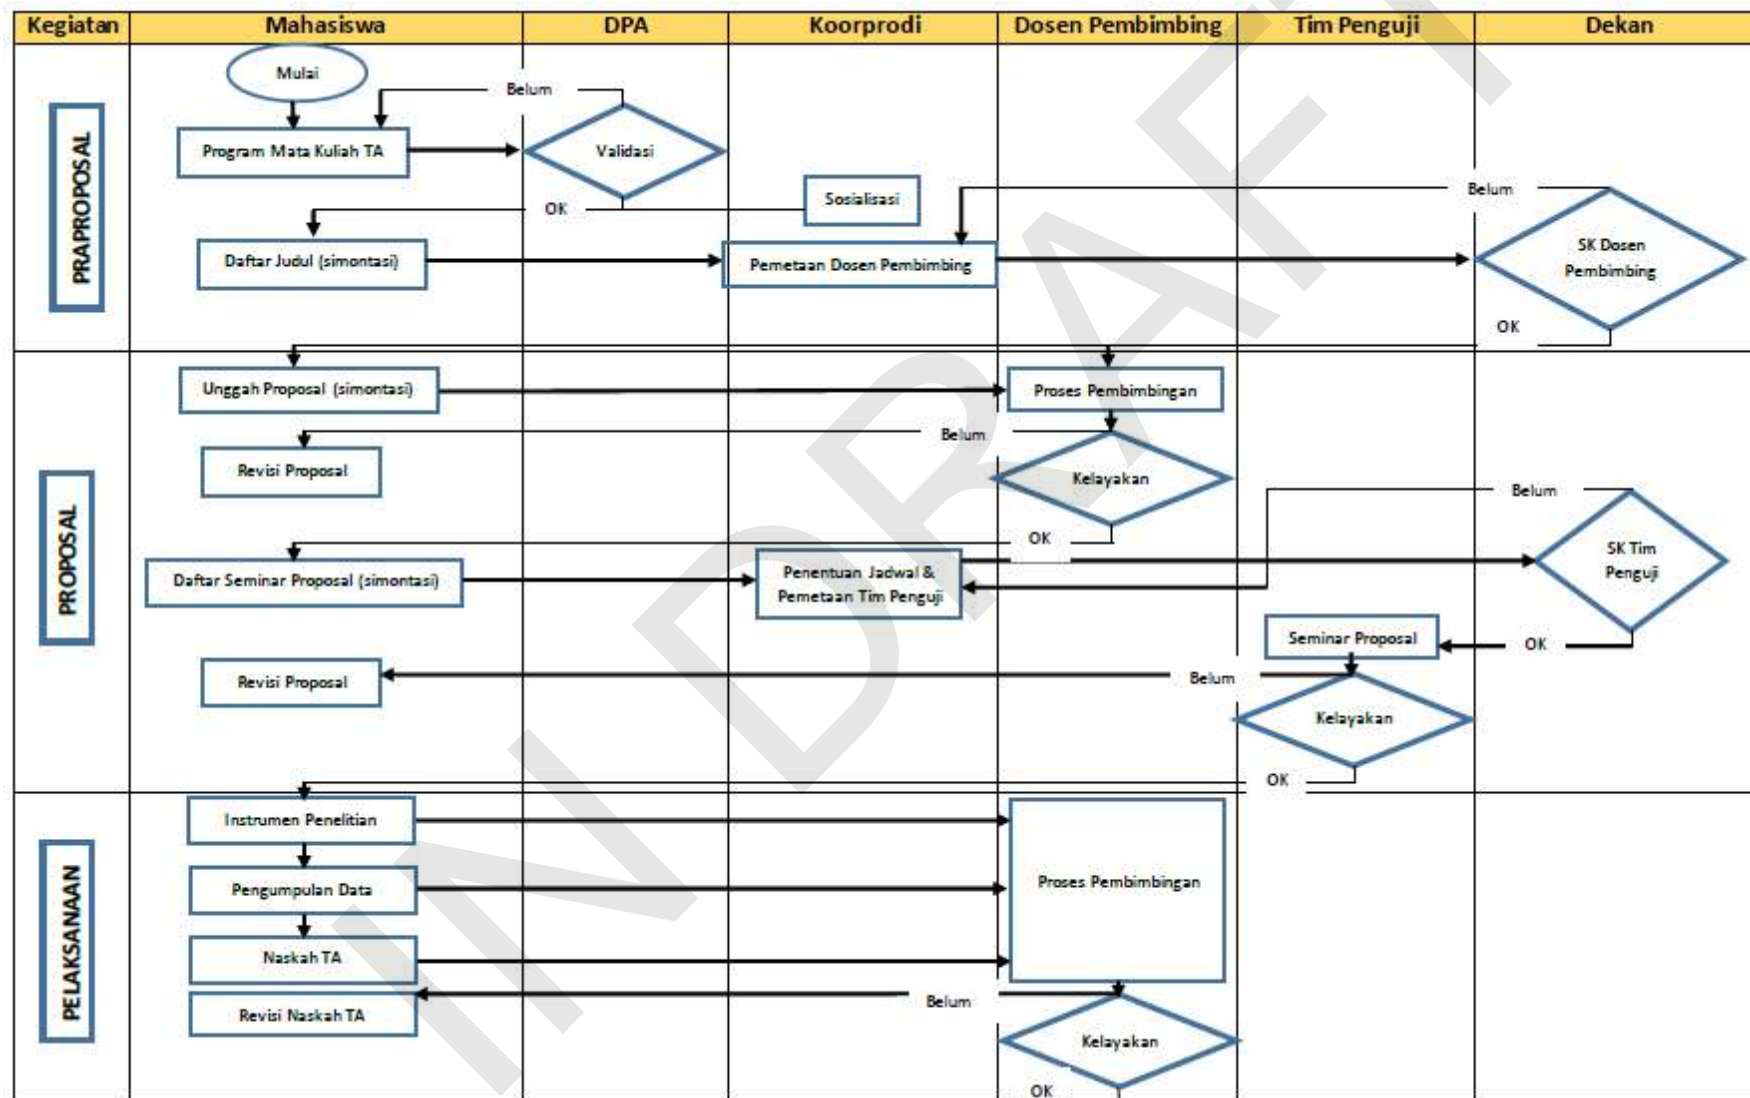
| Kegiatan | Mahasiswa | DPA | Koorprodi | Dosen Pembimbing | Tim Penguji | Dekan |
|---|---|---|---|---|---|---|

PRAPROPOSAL

Mulai

Belum

Program Mata Kuliah TA

Validasi

OK

Sosialisasi

Belum

Daftar Judul (simontasi)

Pemetaan Dosen Pembimbing

SK Dosen Pembimbing

OK

PROPOSAL

Unggah Proposal (simontasi)

Proses Pembimbingan

Belum

Revisi Proposal

Kelayakan

Belum

OK

Daftar Seminar Proposal (simontasi)

Penentuan Jadwal & Pemetaan Tim Penguji

SK Tim Penguji

Seminar Proposal

OK

Revisi Proposal

Belum

Kelayakan

OK

PELAKSANAAN

Instrumen Penelitian

Pengumpulan Data

Proses Pembimbingan

Naskah TA

Belum

Revisi Naskah TA

Kelayakan

OK

IN DRAFT